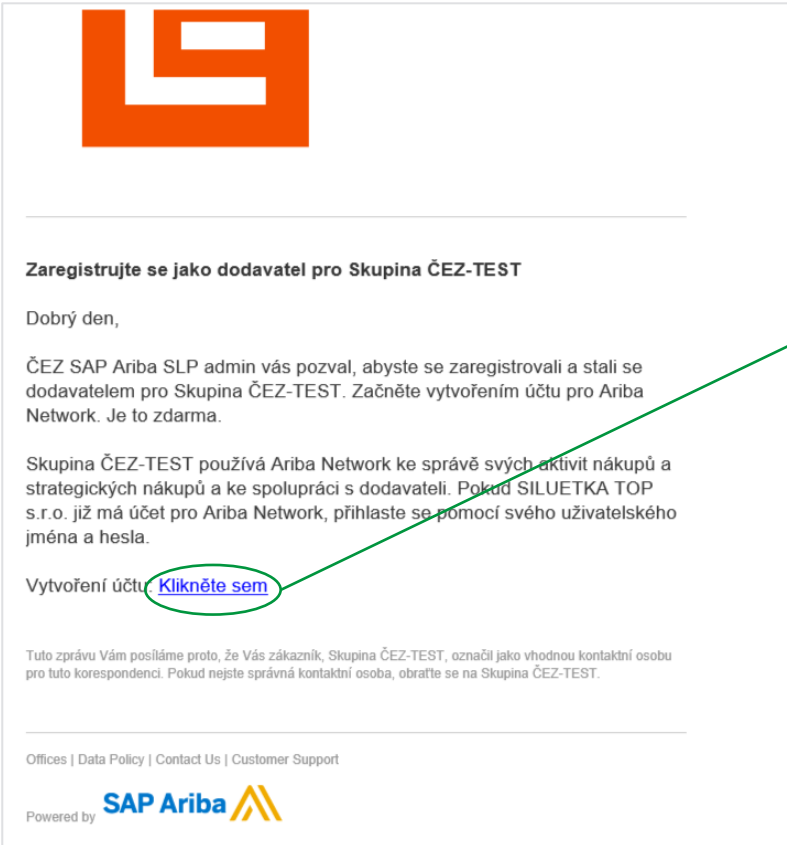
Zaregistrujte se jako dodavatel pro Skupina ČEZ-TEST

Dobrý den,

ČEZ SAP Ariba SLP admin vás pozval, abyste se zaregistrovali a stali se dodavatelem pro Skupina ČEZ-TEST. Začněte vytvořením účtu pro Ariba Network. Je to zdarma.

Skupina ČEZ-TEST používá Ariba Network ke správě svých aktivit nákupů a strategických nákupů a ke spolupráci s dodavateli. Pokud SILUETKA TOP s.r.o. již má účet pro Ariba Network, přihlaste se pomocí svého uživatelského jména a hesla.

Vytvoření účtu: Klikněte sem

Tuto zprávu Vám posíláme proto, že Vás zákazník, Skupina ČEZ-TEST, označil jako vhodnou kontaktní osobu pro tuto korespondenci. Pokud nejste správná kontaktní osoba, obraťte se na Skupina ČEZ-TEST.

Offices | Data Policy | Contact Us | Customer Support

Powered by SAP Ariba